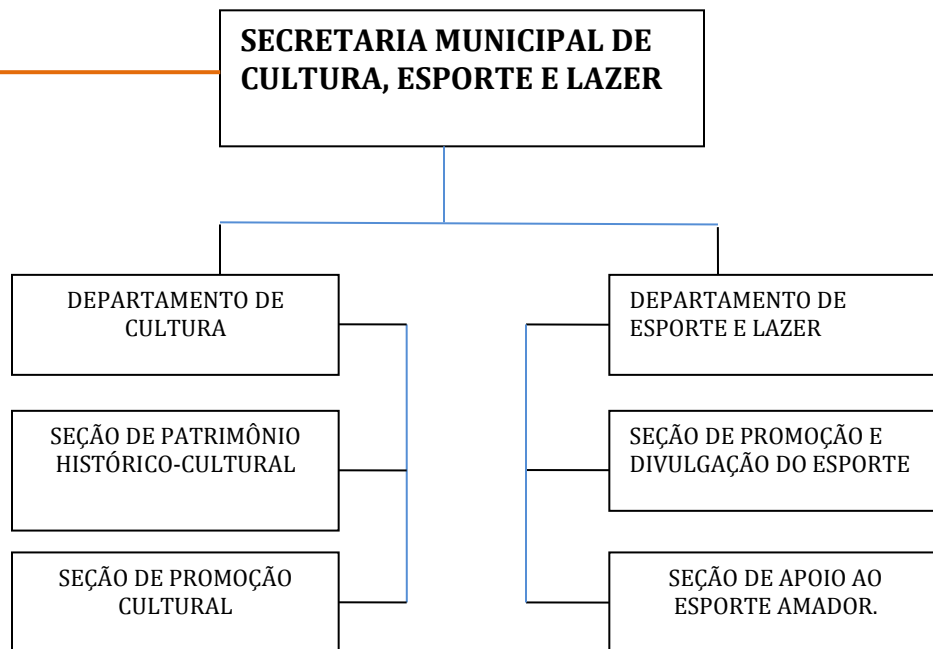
SECRETARIA MUNICIPAL DE CULTURA, ESPORTE E LAZER

DEPARTAMENTO DE CULTURA

SEÇÃO DE PATRIMÔNIO HISTÓRICO-CULTURAL

SEÇÃO DE PROMOÇÃO CULTURAL

DEPARTAMENTO DE ESPORTE E LAZER

SEÇÃO DE PROMOÇÃO E DIVULGAÇÃO DO ESPORTE

SEÇÃO DE APOIO AO ESPORTE AMADOR.